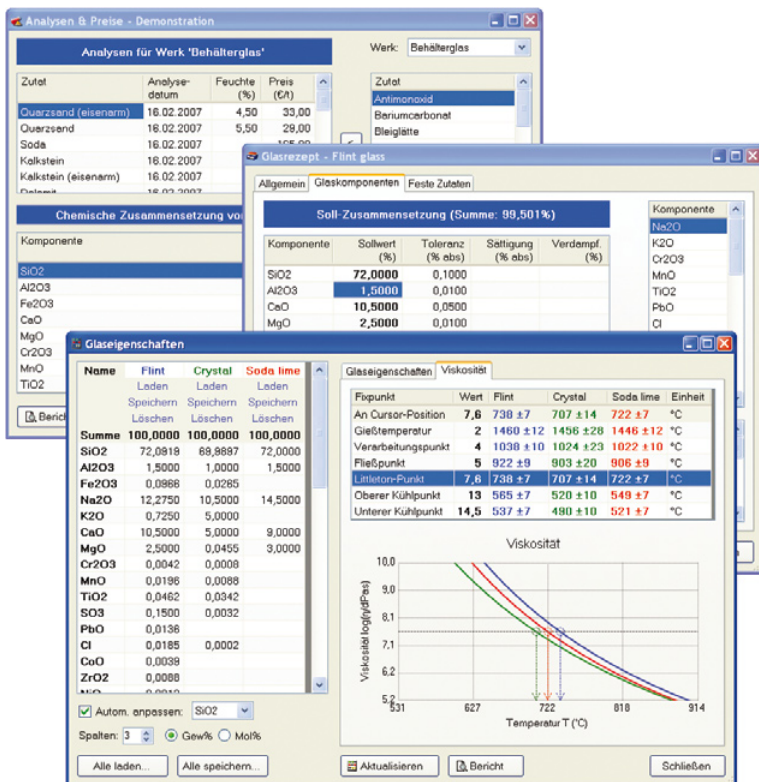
Analysen & Preise - Demonstration

Analysen für Werk 'Behälterglas'

Werk: Behälterglas

| Zutat | Analyse-datum | Feuchte (%) | Preis (€/t) |
|---|---|---|---|
| Quarzsand (eisenarm) | 16.02.2007 | 4,50 | 33,00 |
| Quarzsand | 16.02.2007 | 5,50 | 29,00 |
| Soda | 16.02.2007 | | |
| Kalkstein | 16.02.2007 | | |
| Kalkstein (eisenarm) | 16.02.2007 | | |
| Dolomit | 16.02.2007 | | |

| Zutat |
|---|
| Antimonoxid |
| Bariumcarbonat |
| Bleiglätte |

Chemische Zusammensetzung vo

Komponente
SiO2
Al2O3
Fe2O3
CaO
MgO
Cr2O3
MnO
TiO2

Bericht

Glasrezept - Flint glass

Allgemein | Glaskomponenten | Feste Zutaten

Soll-Zusammensetzung (Summe: 99,501%)

| Komponente | Sollwert (%) | Toleranz (% abs) | Sättigung (% abs) | Verdampf. (%) |
|---|---|---|---|---|
| SiO2 | 72,0000 | 0,1000 | | |
| Al2O3 | 1,5000 | 0,0100 | | |
| CaO | 10,5000 | 0,0500 | | |
| MgO | 2,5000 | 0,0100 | | |

| Komponente |
|---|
| Na2O |
| K2O |
| Cr2O3 |
| MnO |
| TiO2 |
| PbO |
| Cl |

Glaseigenschaften

| Name | Flint | Crystal | Soda lime |
|---|---|---|---|
| | Laden | Laden | Laden |
| | Speichern | Speichern | Speichern |
| | Löschen | Löschen | Löschen |
| Summe | 100,0000 | 100,0000 | 100,0000 |
| SiO2 | 72,0918 | 69,8897 | 72,0000 |
| Al2O3 | 1,5000 | 1,0000 | 1,5000 |
| Fe2O3 | 0,0966 | 0,0285 | |
| Na2O | 12,2750 | 10,5000 | 14,5000 |
| K2O | 0,7250 | 5,0000 | |
| CaO | 10,5000 | 5,0000 | 9,0000 |
| MgO | 2,5000 | 0,0455 | 3,0000 |
| Cr2O3 | 0,0042 | 0,0008 | |
| MnO | 0,0196 | 0,0088 | |
| TiO2 | 0,0462 | 0,0342 | |
| SO3 | 0,1500 | 0,0032 | |
| PbO | 0,0136 | | |
| Cl | 0,0185 | 0,0002 | |
| CoO | 0,0039 | | |
| ZrO2 | 0,0088 | | |

Autom. anpassen: SiO2

Spalten: 3 Gew% Mol%

Alle laden... | Alle speichern...

Glaseigenschaften | Viskosität

| Fixpunkt | Wert | Flint | Crystal | Soda lime | Einheit |
|---|---|---|---|---|---|
| An Cursor-Position | 7,6 | 738 ±7 | 707 ±14 | 722 ±7 | °C |
| Gießtemperatur | 2 | 1460 ±12 | 1456 ±28 | 1446 ±12 | °C |
| Verarbeitungspunkt | 4 | 1038 ±10 | 1024 ±23 | 1022 ±10 | °C |
| Fließpunkt | 5 | 922 ±9 | 903 ±20 | 906 ±9 | °C |
| Littleton-Punkt | 7,6 | 738 ±7 | 707 ±14 | 722 ±7 | °C |
| Oberer Kühlpunkt | 13 | 565 ±7 | 520 ±10 | 549 ±7 | °C |
| Unterer Kühlpunkt | 14,5 | 537 ±7 | 490 ±10 | 521 ±7 | °C |

Viskosität

Viskosität log(η/dPas)

10,0
9,0
8,1
7,6
7,1
6,2
5,2

531 627 722 818 914

Temperatur T (°C)

Aktualisieren | Bericht | Schließen